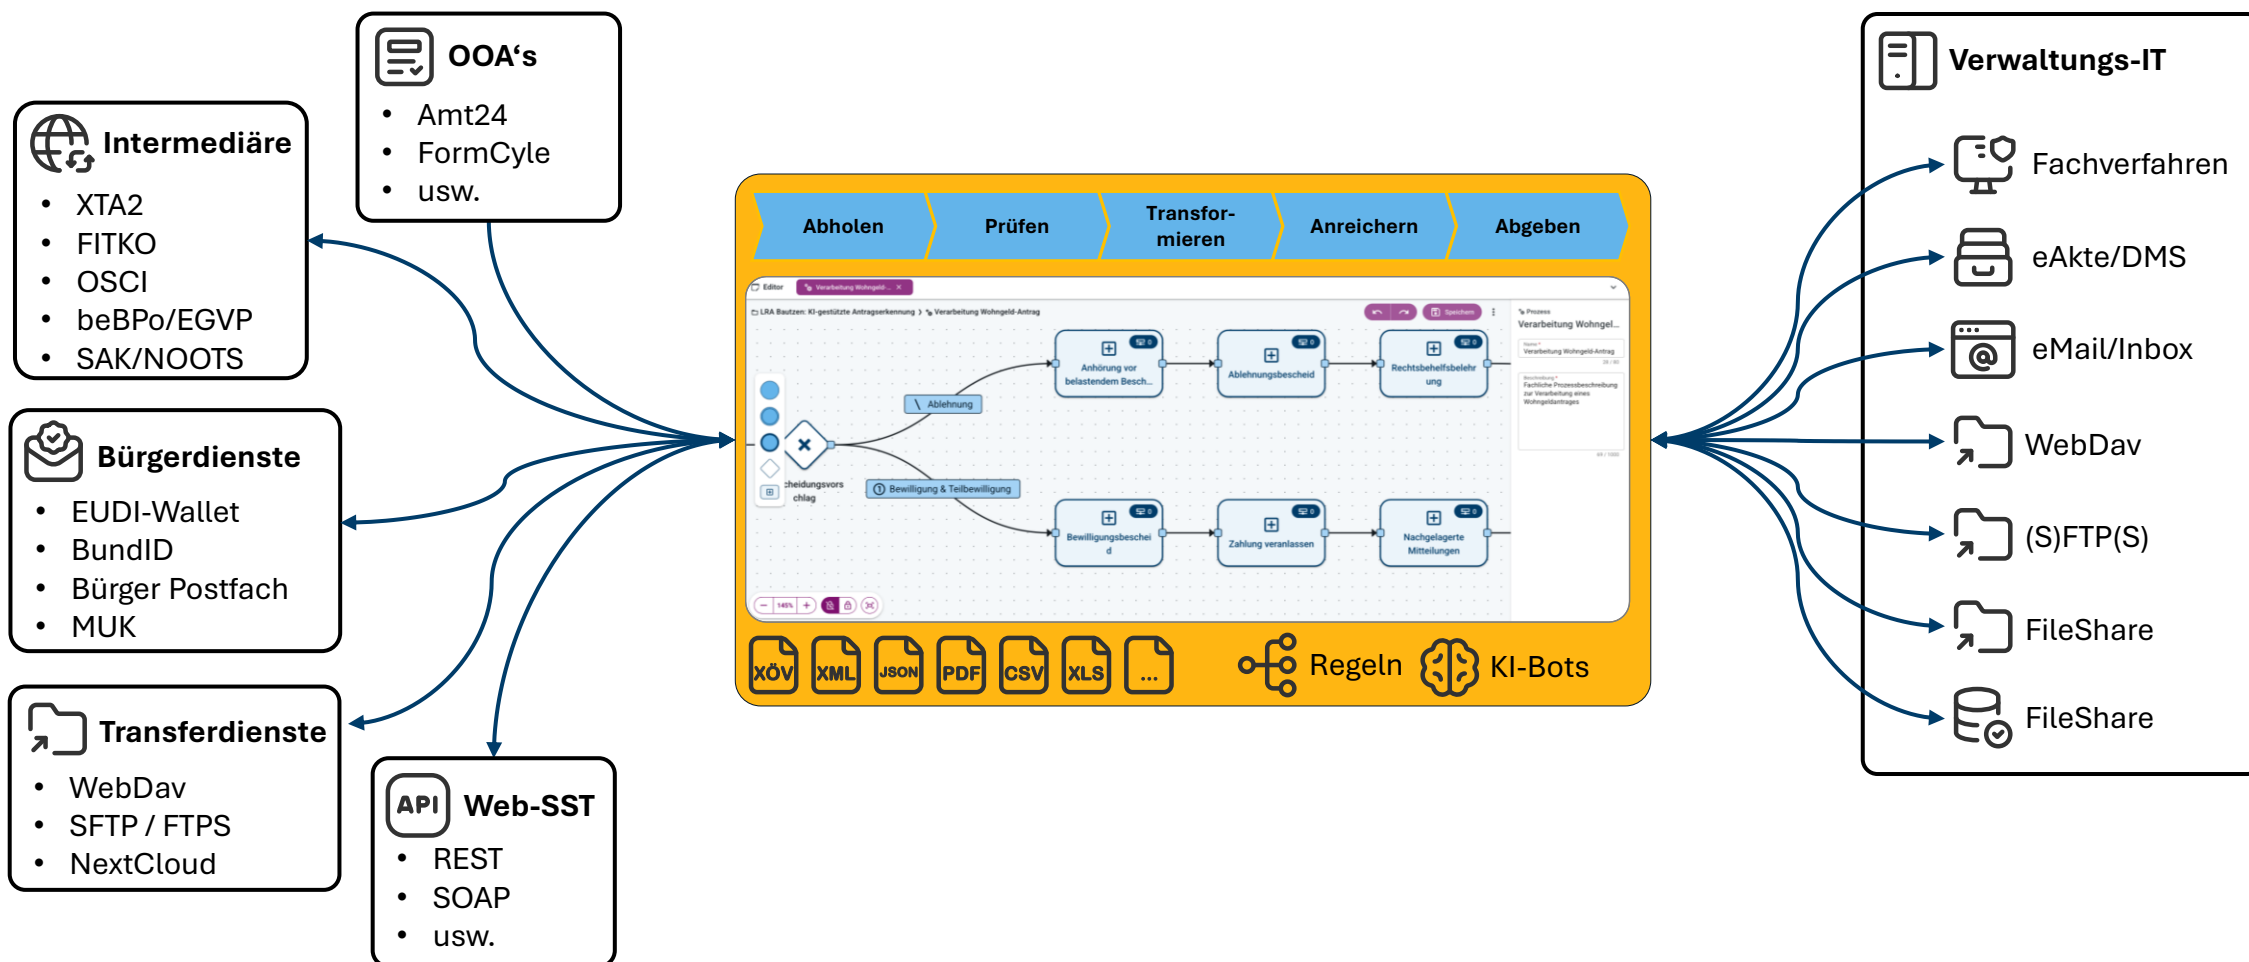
OOA's
- Amt24
- FormCyle
- usw.

Intermediäre
- XTA2
- FITKO
- OSCI
- beBPo/EGVP
- SAK/NOOTS

Bürgerdienste
- EUDI-Wallet
- BundID
- Bürger Postfach
- MUK

Transferdienste
- WebDav
- SFTP / FTPS
- NextCloud

API Web-SST
- REST
- SOAP
- usw.

Abholen | Prüfen | Transformieren | Anreichern | Abgeben

Editor Verarbeitung Wohngeld...
LRA Bautzen: KI-gestützte Antragserkennung > Verarbeitung Wohngeld-Antrag
Speichern
Prozess
Verarbeitung Wohngel...
Verarbeitung Wohngeld-Antrag
Fachliche Prozessbeschreibung zur Verarbeitung eines Wohngeldantrages
Ablehnung
Anhörung vor belastendem Besch...
Ablehnungsbescheid
Rechtsbehelfsbelehrung
Entscheidungsvorschlag
Bewilligung & Teilbewilligung
Bewilligungsbescheid
Zahlung veranlassen
Nachgelagerte Mitteilungen
145%

XÖV XML JSON PDF CSV XLS ...
Regeln KI-Bots

Verwaltungs-IT
Fachverfahren
eAkte/DMS
eMail/Inbox
WebDav
(S)FTP(S)
FileShare
FileShare